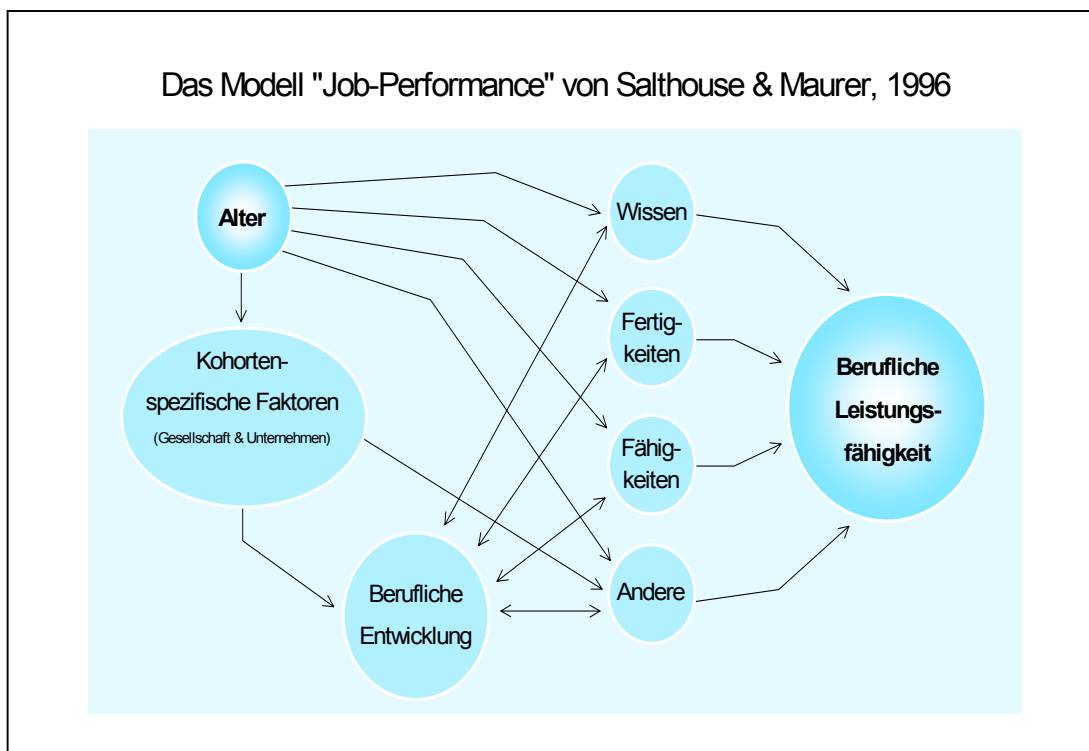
Das Modell "Job-Performance" von Salthouse & Maurer, 1996

Alter

Kohorten-spezifische Faktoren
(Gesellschaft & Unternehmen)

Berufliche Entwicklung

Wissen

Fertigkeiten

Fähigkeiten

Andere

Berufliche Leistungsfähigkeit